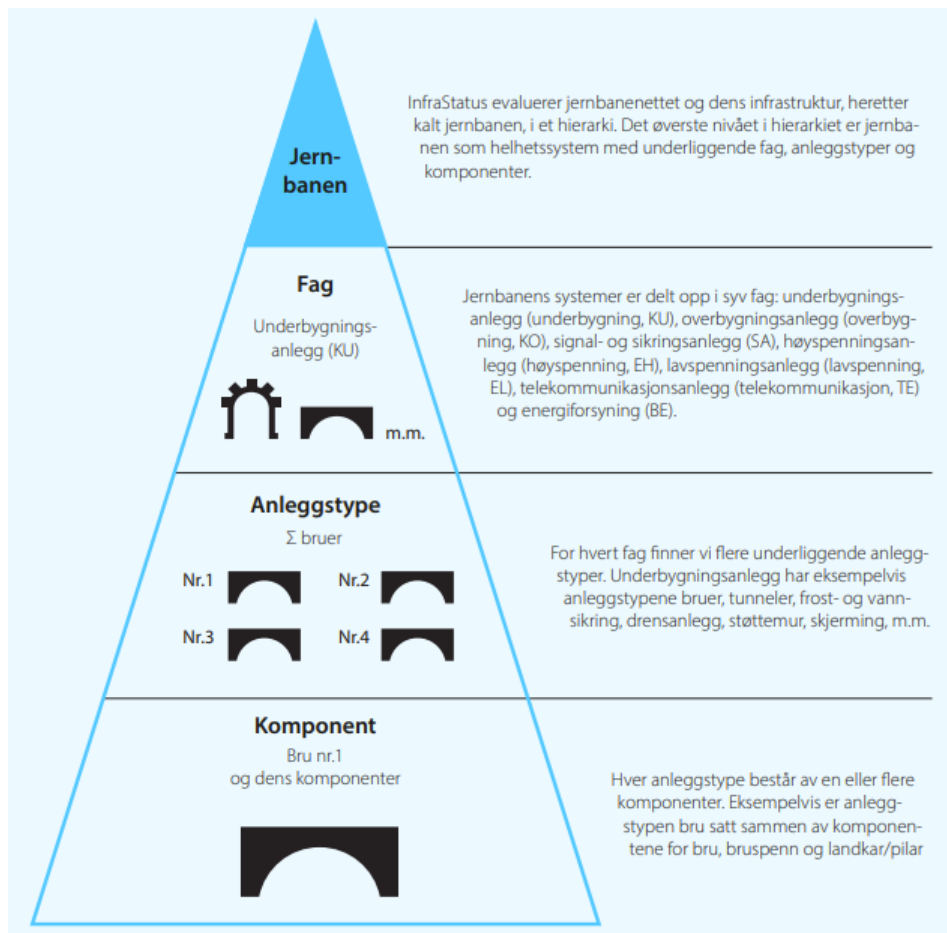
Jernbanen

InfraStatus evaluerer jernbanenettet og dens infrastruktur, heretter kalt jernbanen, i et hierarki. Det øverste nivået i hierarkiet er jernbanen som helhetssystem med underliggende fag, anleggstyper og komponenter.

Fag

Underbygningsanlegg (KU)

m.m.

Jernbanens systemer er delt opp i syv fag: underbygningsanlegg (underbygning, KU), overbygningsanlegg (overbygning, KO), signal- og sikringsanlegg (SA), høyspenningsanlegg (høyspenning, EH), lavspenningsanlegg (lavspenning, EL), telekommunikasjonsanlegg (telekommunikasjon, TE) og energiforsyning (BE).

Anleggstype

Σ bruer

Nr.1

Nr.2

Nr.3

Nr.4

For hvert fag finner vi flere underliggende anleggstyper. Underbygningsanlegg har eksempelvis anleggstypene bruer, tunneler, frost- og vannsikring, drensanlegg, støttemur, skjerming, m.m.

Komponent

Bru nr.1
og dens komponenter

Hver anleggstype består av en eller flere komponenter. Eksempelvis er anleggstypen bru satt sammen av komponentene for bru, bruspenn og landkar/pilar